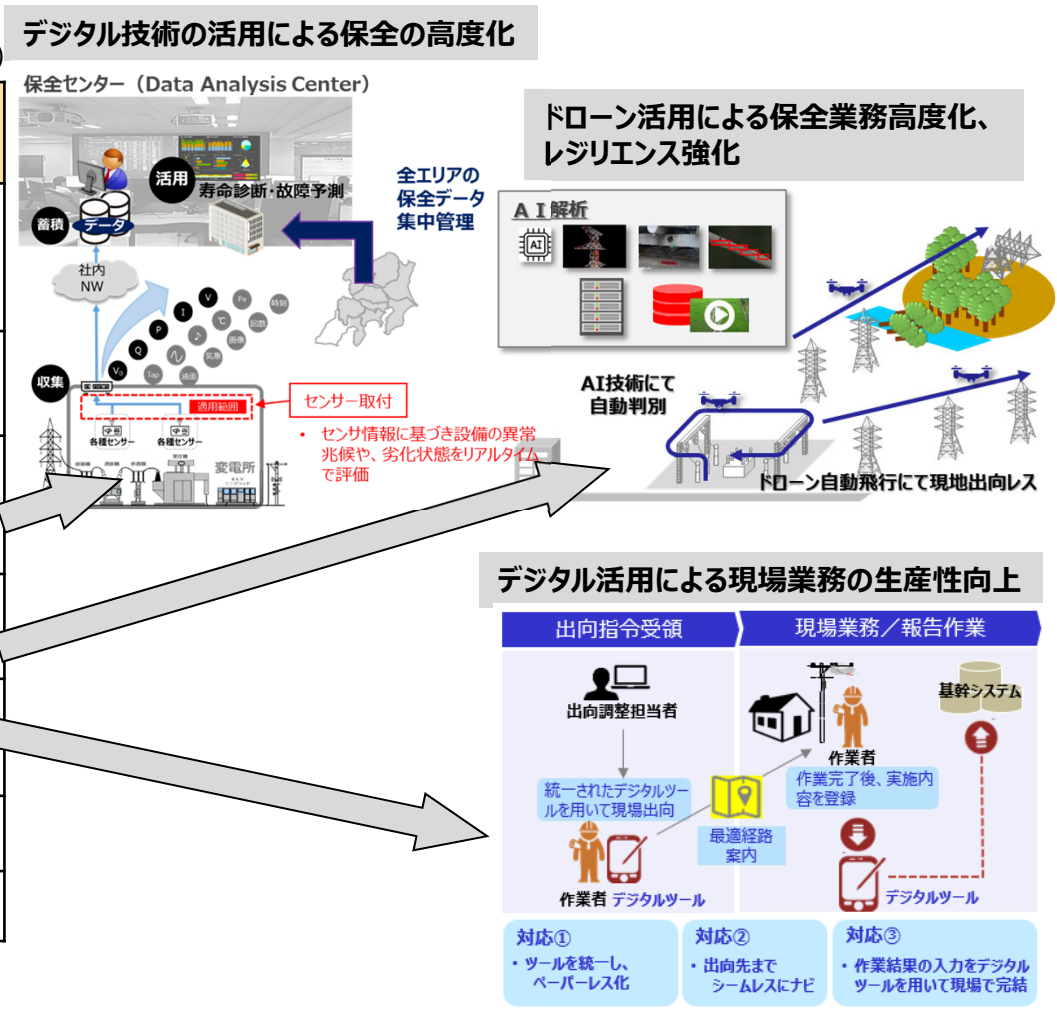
デジタル技術の活用による保全の高度化

保全センター（Data Analysis Center）

活用 寿命診断･故障予測

蓄積 データ

全エリアの保全データ集中管理

社内NW

V Pa 時刻 I ℃ 回数 P ♪ 画像 Q 気象 $V_0$ Tap 油面

収集

適用範囲

各種センサー 各種センサー

変電所

センサー取付

・ センサ情報に基づき設備の異常兆候や、劣化状態をリアルタイムで評価

ドローン活用による保全業務高度化、レジリエンス強化

ＡＩ解析

AI

AI技術にて自動判別

ドローン自動飛行にて現地出向レス

デジタル活用による現場業務の生産性向上

出向指令受領

現場業務／報告作業

出向調整担当者

統一されたデジタルツールを用いて現場出向

作業者 デジタルツール

最適経路案内

作業者

作業完了後、実施内容を登録

基幹システム

デジタルツール

対応①
・ツールを統一し、ペーパーレス化

対応②
・出向先までシームレスにナビ

対応③
・作業結果の入力をデジタルツールを用いて現場で完結